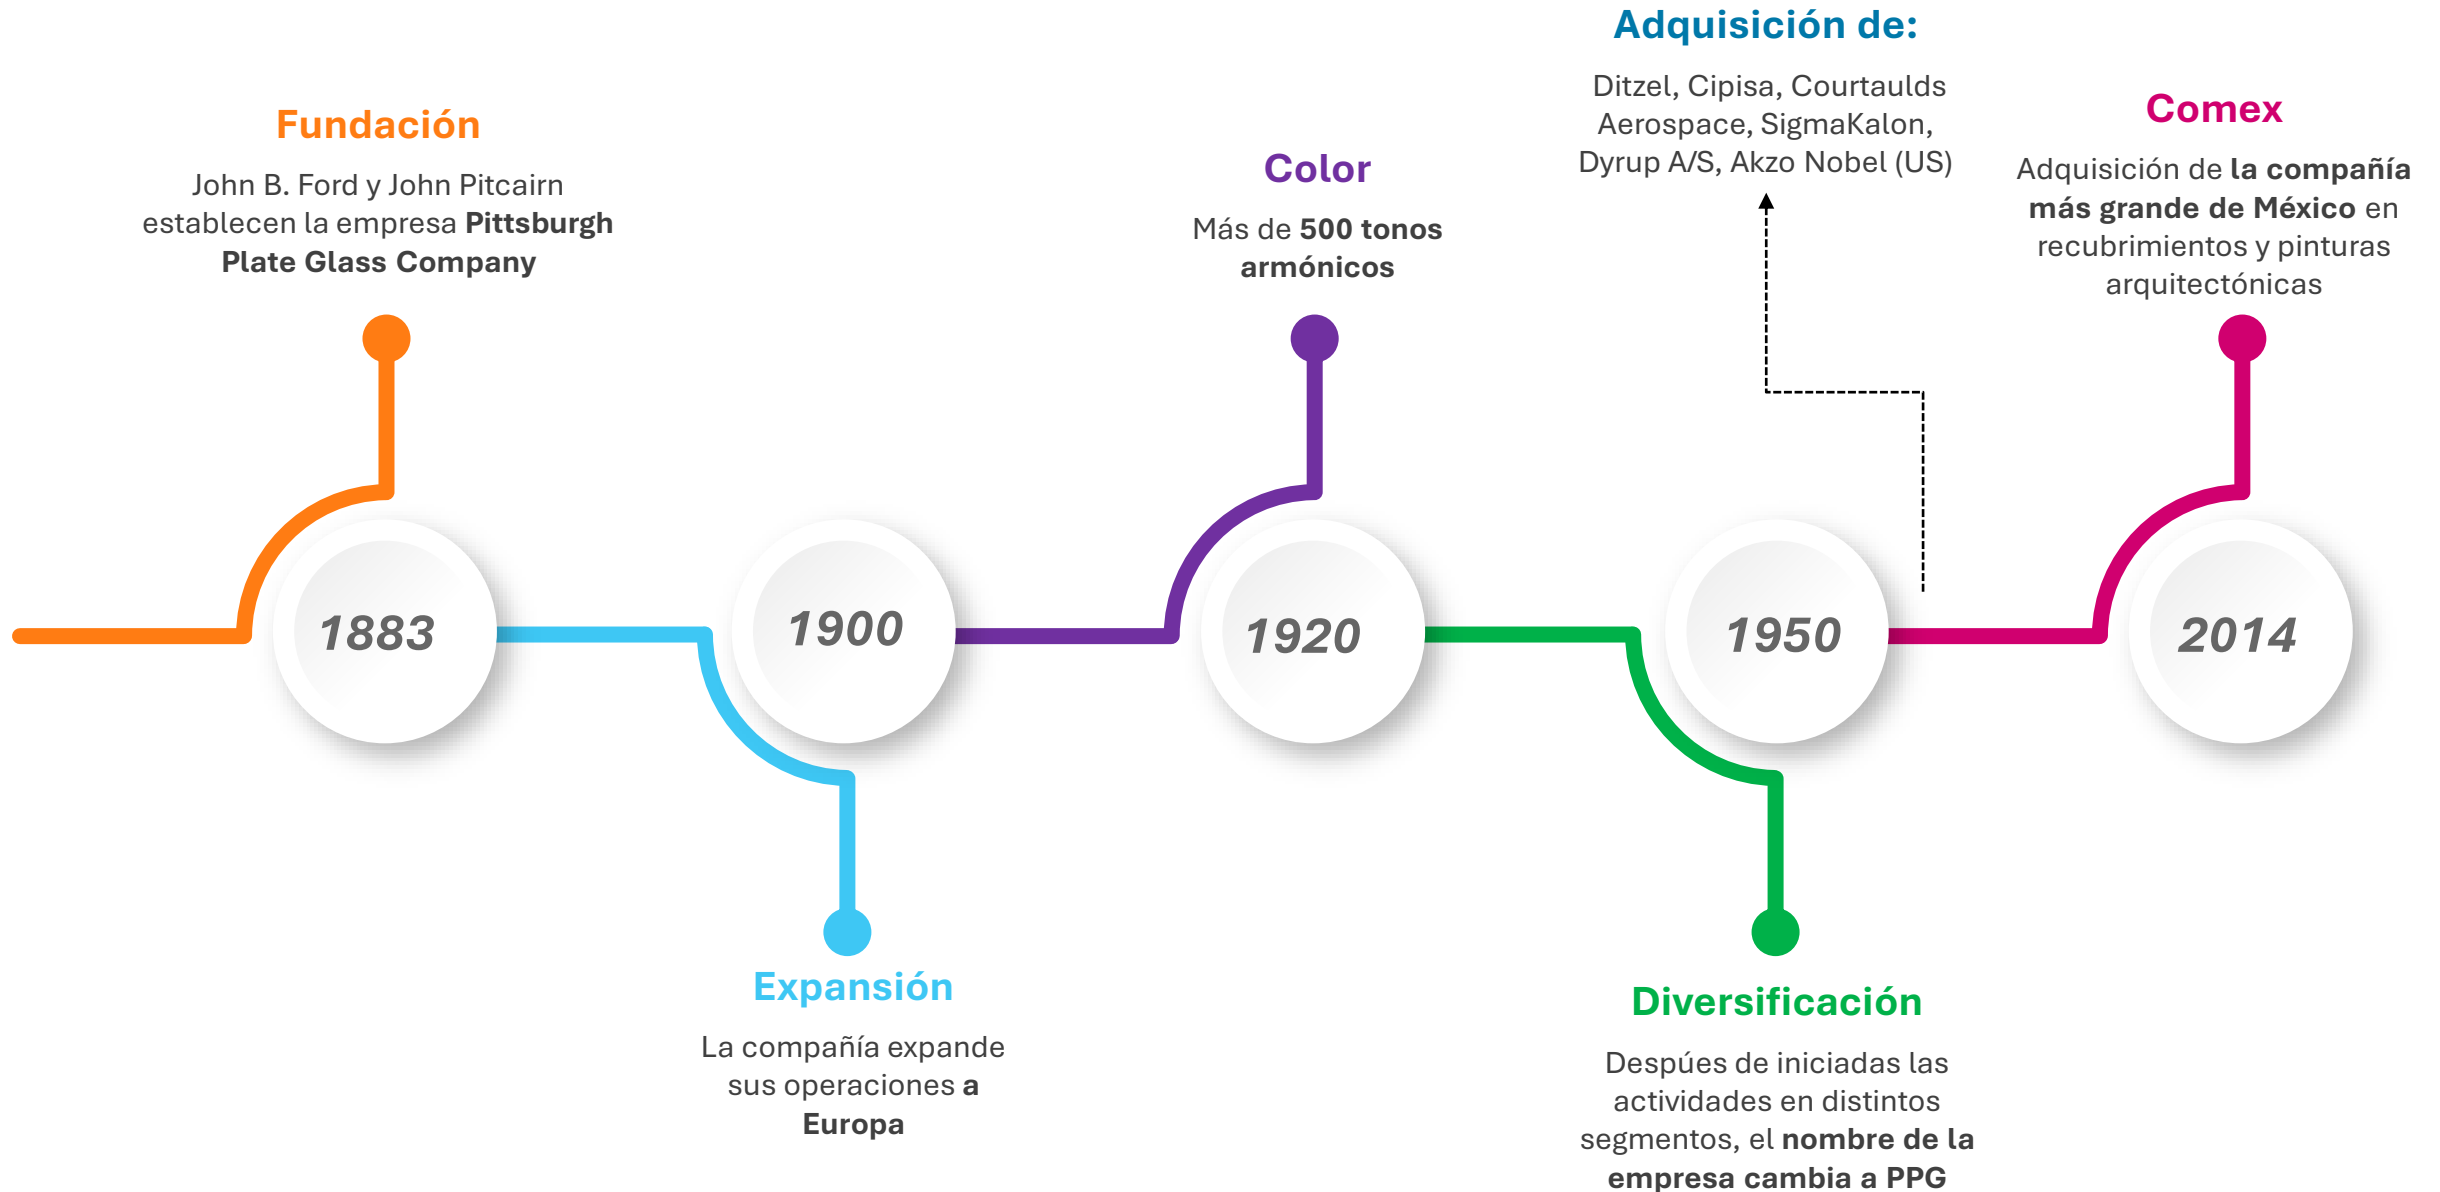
Adquisición de:

Ditzel, Cipisa, Courtaulds Aerospace, SigmaKalon, Dyrup A/S, Akzo Nobel (US)

Fundación

John B. Ford y John Pitcairn establecen la empresa Pittsburgh Plate Glass Company

Color

Más de 500 tonos armónicos

Comex

Adquisición de la compañía más grande de México en recubrimientos y pinturas arquitectónicas

1883

1900

1920

1950

2014

Expansión

La compañía expande sus operaciones a Europa

Diversificación

Despúes de iniciadas las actividades en distintos segmentos, el nombre de la empresa cambia a PPG